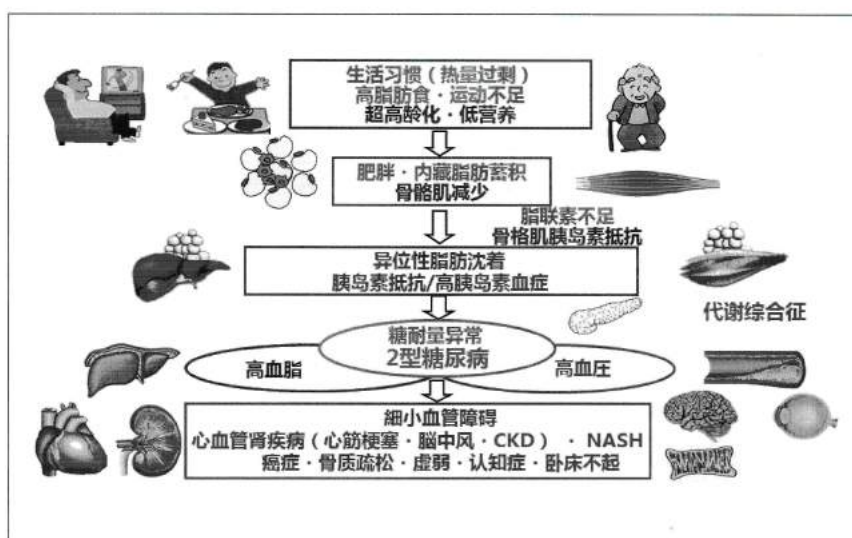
生活习惯（热量过剩）
高脂肪食・运动不足
超高龄化・低营养

肥胖・内藏脂肪蓄积
骨骼肌减少

脂联素不足
骨格肌胰岛素抵抗

异位性脂肪沈着
胰岛素抵抗/高胰岛素血症

代谢综合征

糖耐量异常
2型糖尿病

高血脂

高血压

细小血管障碍
心血管肾疾病（心筋梗塞・脑中风・CKD）・NASH
癌症・骨质疏松・虚弱・认知症・卧床不起